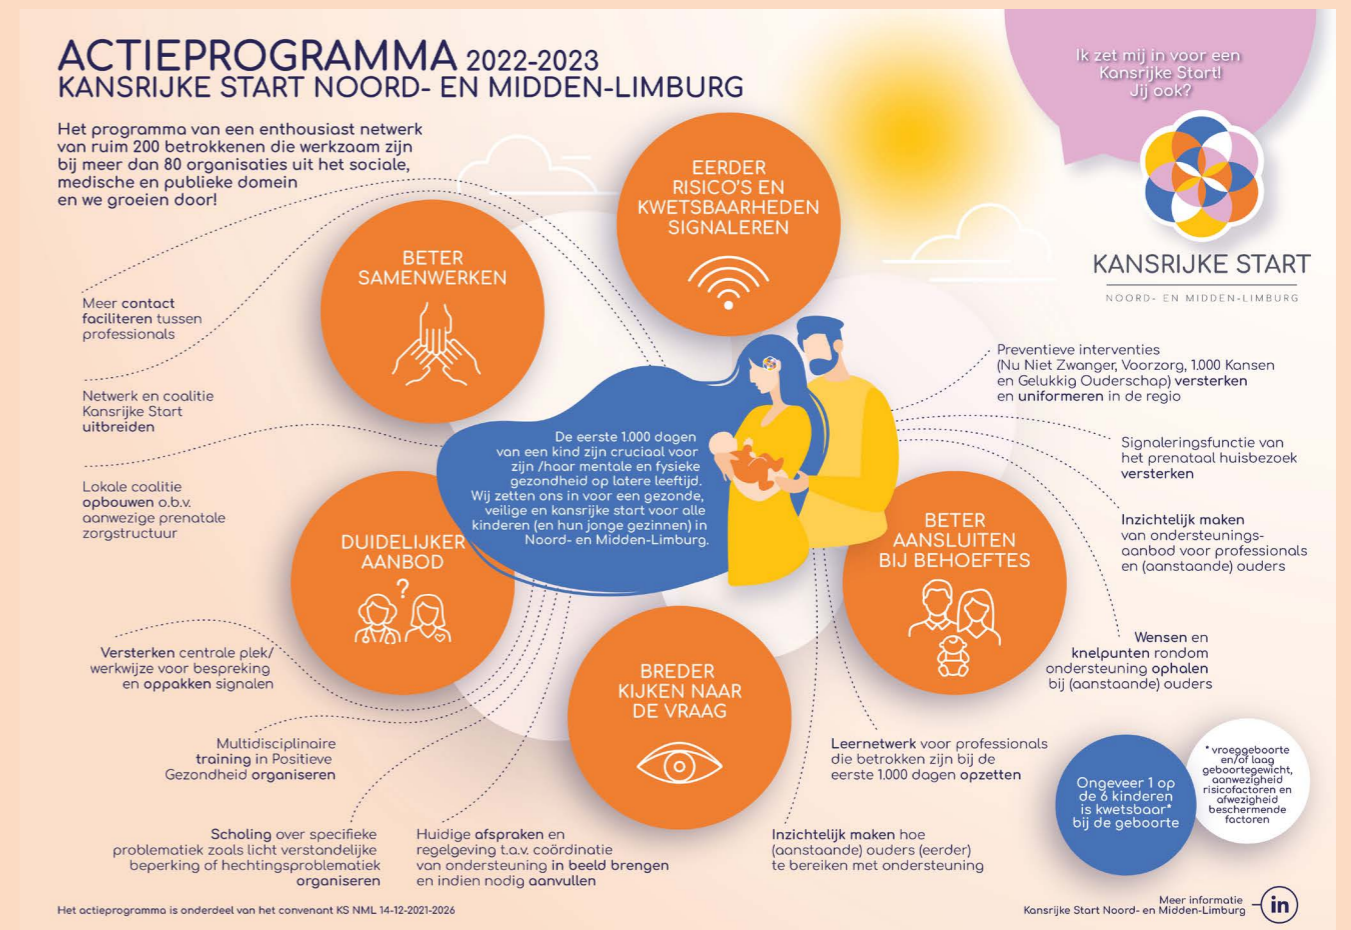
ACTIEPROGRAMMA 2022-2023
KANSRIJKE START NOORD- EN MIDDEN-LIMBURG

Het programma van een enthousiast netwerk van ruim 200 betrokkenen die werkzaam zijn bij meer dan 80 organisaties uit het sociale, medische en publieke domein en we groeien door!

Ik zet mij in voor een Kansrijke Start! Jij ook?

KANSRIJKE START
NOORD- EN MIDDEN-LIMBURG

BETER SAMENWERKEN

EERDER RISICO'S EN KWETSBAARHEDEN SIGNALEREN

Meer contact faciliteren tussen professionals

Netwerk en coalitie Kansrijke Start uitbreiden

Lokale coalitie opbouwen o.b.v. aanwezige prenatale zorgstructuur

De eerste 1.000 dagen van een kind zijn cruciaal voor zijn /haar mentale en fysieke gezondheid op latere leeftijd. Wij zetten ons in voor een gezonde, veilige en kansrijke start voor alle kinderen (en hun jonge gezinnen) in Noord- en Midden-Limburg.

Preventieve interventies (Nu Niet Zwanger, Voorzorg, 1.000 Kansen en Gelukkig Ouderschap) versterken en uniformeren in de regio

Signaleringsfunctie van het prenataal huisbezoek versterken

Inzichtelijk maken van ondersteuningsaanbod voor professionals en (aanstaande) ouders

DUIDELIJKER AANBOD

BETER AANSLUITEN BIJ BEHOEFTES

Wensen en knelpunten rondom ondersteuning ophalen bij (aanstaande) ouders

Versterken centrale plek/ werkwijze voor bespreking en oppakken signalen

BREDER KIJKEN NAAR DE VRAAG

Multidisciplinaire training in Positieve Gezondheid organiseren

Leernetwerk voor professionals die betrokken zijn bij de eerste 1.000 dagen opzetten

Ongeveer 1 op de 6 kinderen is kwetsbaar* bij de geboorte

* vroeggeboorte en/of laag geboortegewicht, aanwezigheid risicofactoren en afwezigheid beschermende factoren

Scholing over specifieke problematiek zoals licht verstandelijke beperking of hechtingsproblematiek organiseren

Huidige afspraken en regelgeving t.a.v. coördinatie van ondersteuning in beeld brengen en indien nodig aanvullen

Inzichtelijk maken hoe (aanstaande) ouders (eerder) te bereiken met ondersteuning

Het actieprogramma is onderdeel van het convenant KS NML 14-12-2021-2026

Meer informatie
Kansrijke Start Noord- en Midden-Limburg in